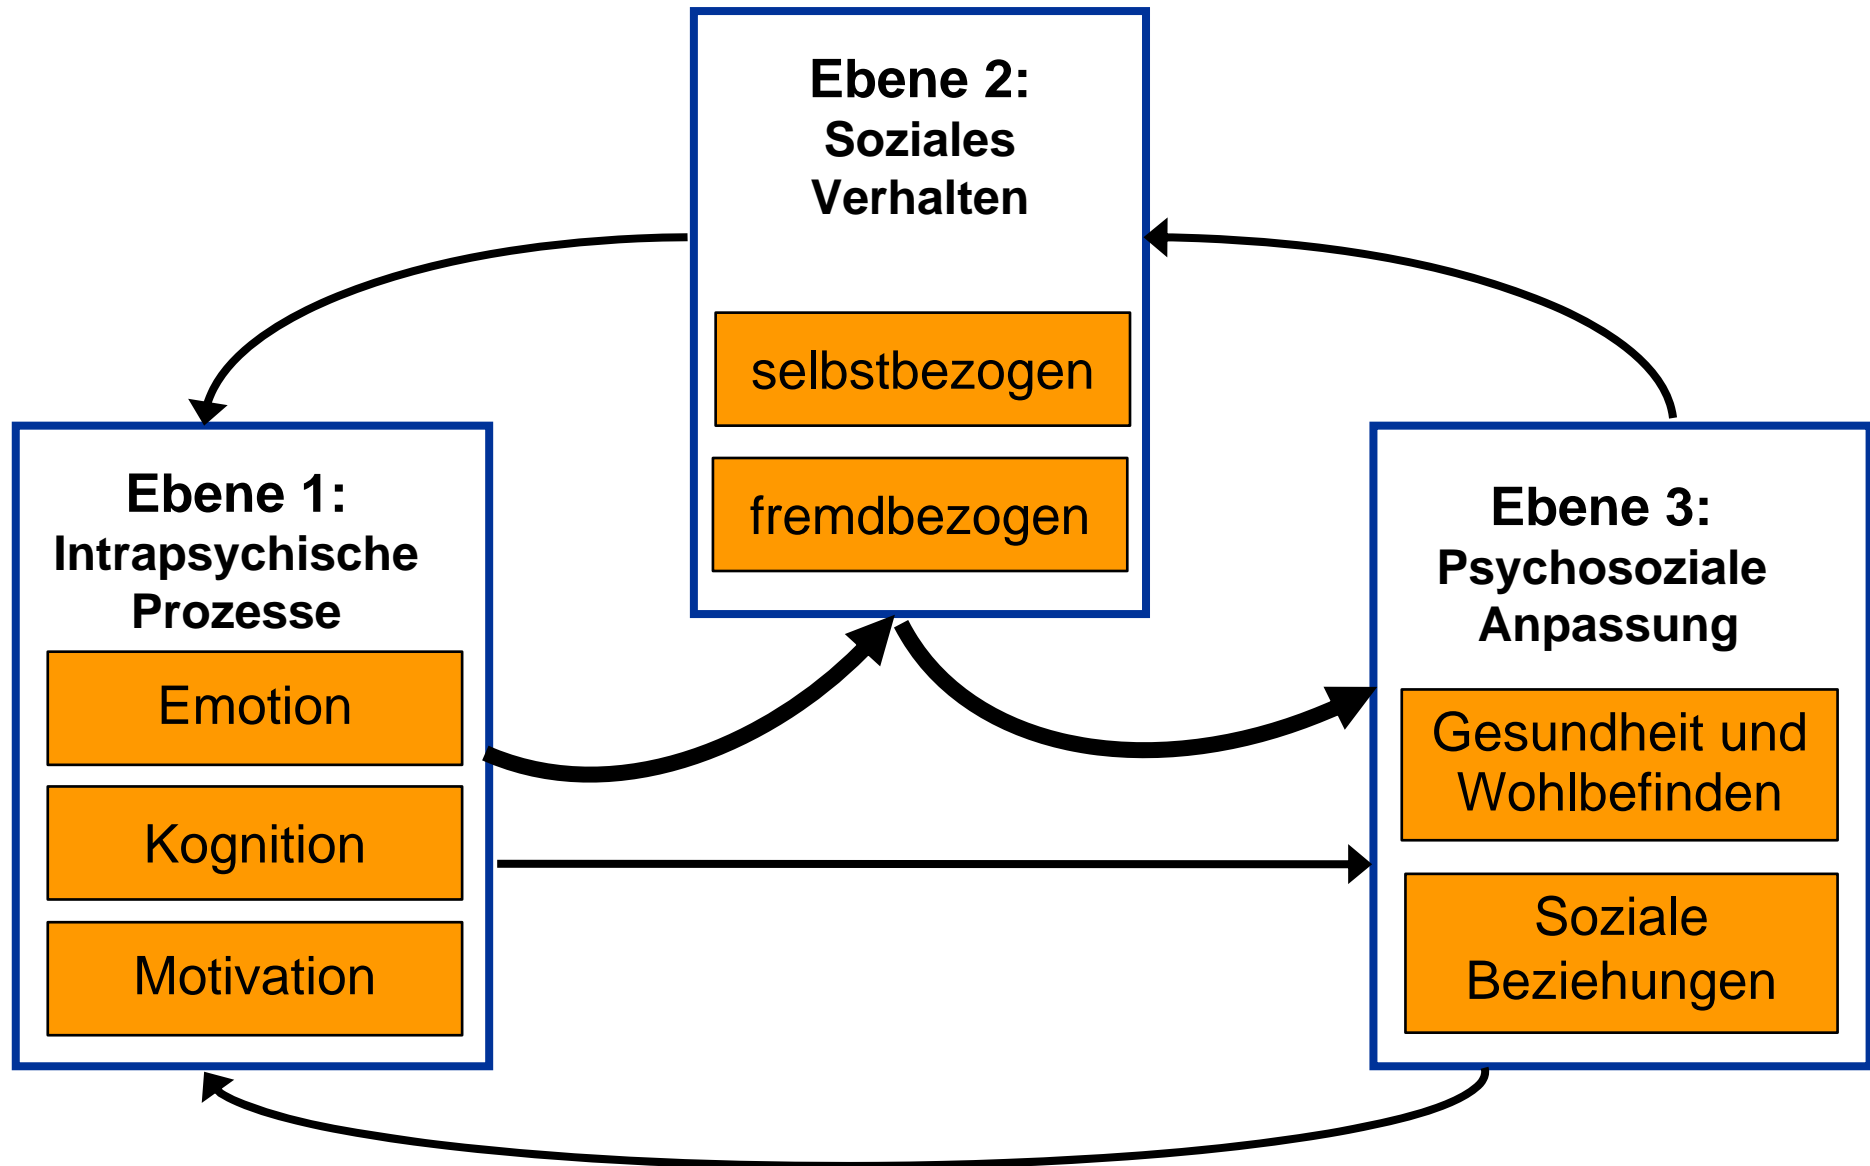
Ebene 2:
Soziales
Verhalten

selbstbezogen

fremdbezogen

Ebene 1:
Intrapsychische
Prozesse

Emotion

Kognition

Motivation

Ebene 3:
Psychosoziale
Anpassung

Gesundheit und Wohlbefinden

Soziale Beziehungen